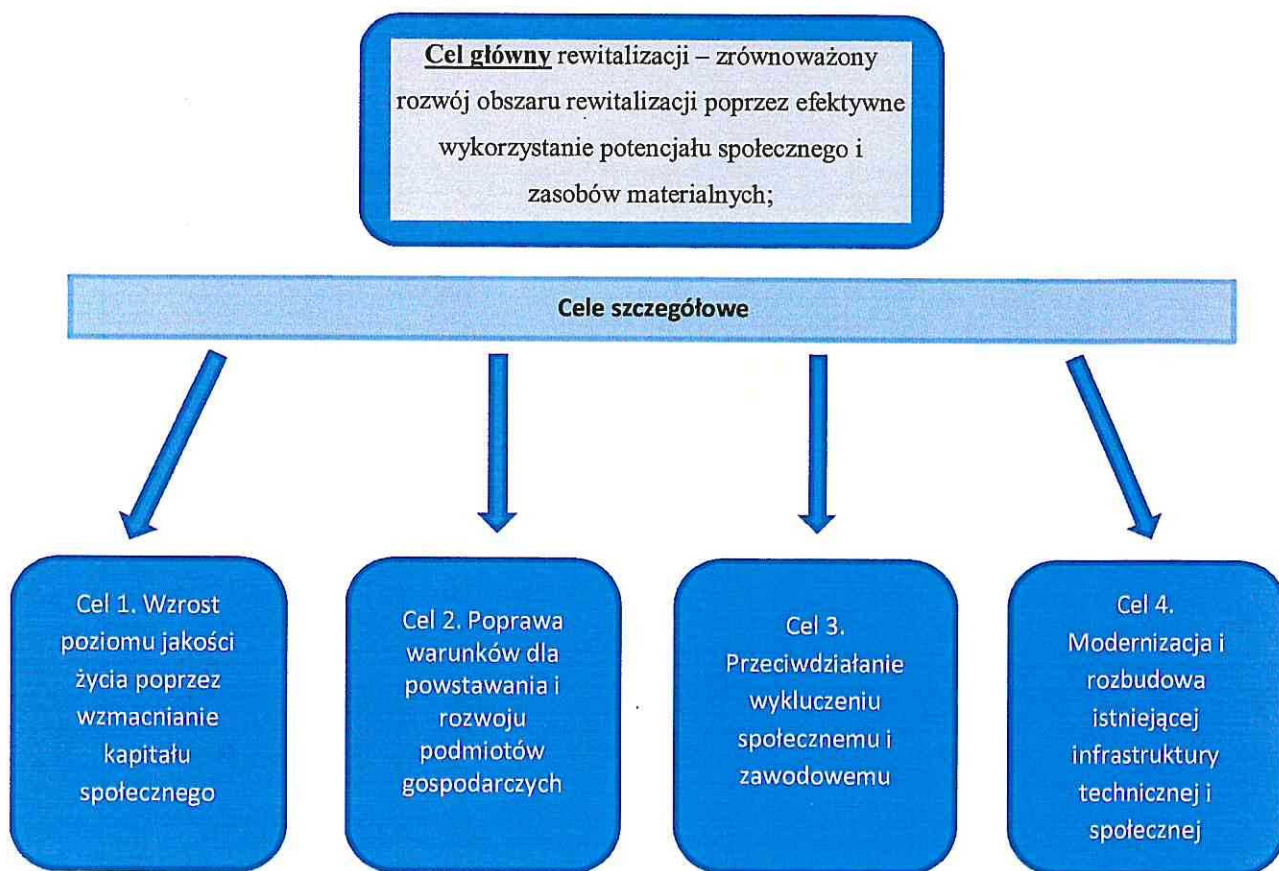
Cel główny rewitalizacji – zrównoważony rozwój obszaru rewitalizacji poprzez efektywne wykorzystanie potencjału społecznego i zasobów materialnych;

Cele szczegółowe

Cel 1. Wzrost poziomu jakości życia poprzez wzmacnianie kapitału społecznego

Cel 2. Poprawa warunków dla powstawania i rozwoju podmiotów gospodarczych

Cel 3. Przeciwdziałanie wykluczeniu społecznemu i zawodowemu

Cel 4. Modernizacja i rozbudowa istniejącej infrastruktury technicznej i społecznej